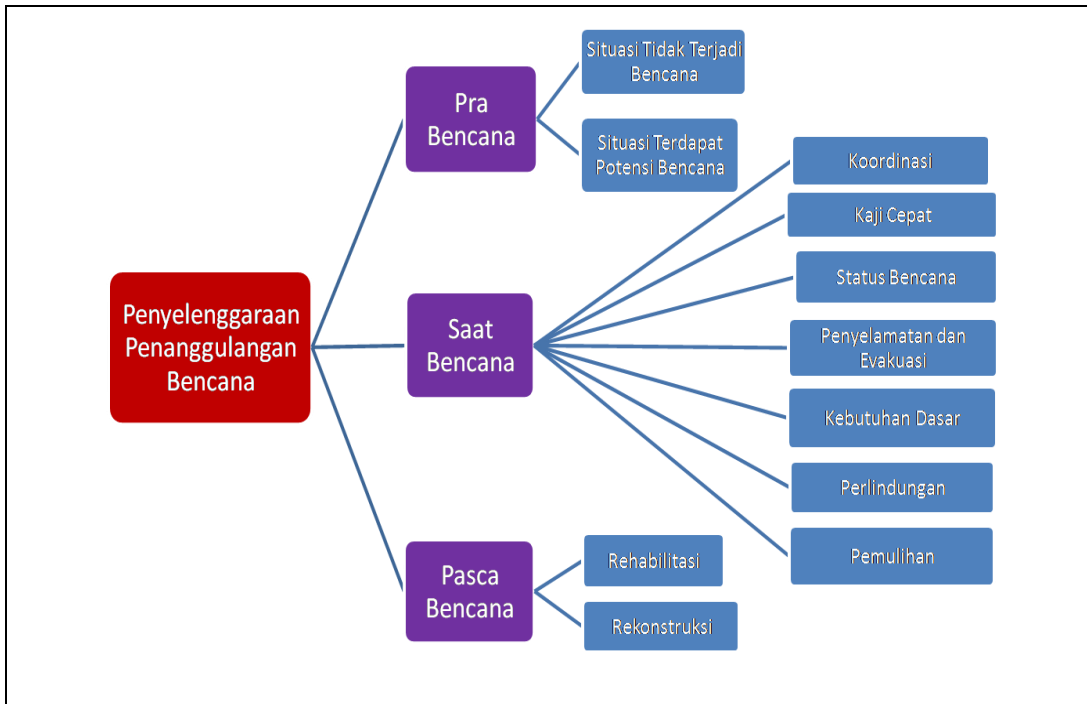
Penyelenggaraan Penanggulangan Bencana

Pra Bencana

Situasi Tidak Terjadi Bencana

Situasi Terdapat Potensi Bencana

Saat Bencana

Koordinasi

Kaji Cepat

Status Bencana

Penyelamatan dan Evakuasi

Kebutuhan Dasar

Perlindungan

Pemulihan

Pasca Bencana

Rehabilitasi

Rekonstruksi